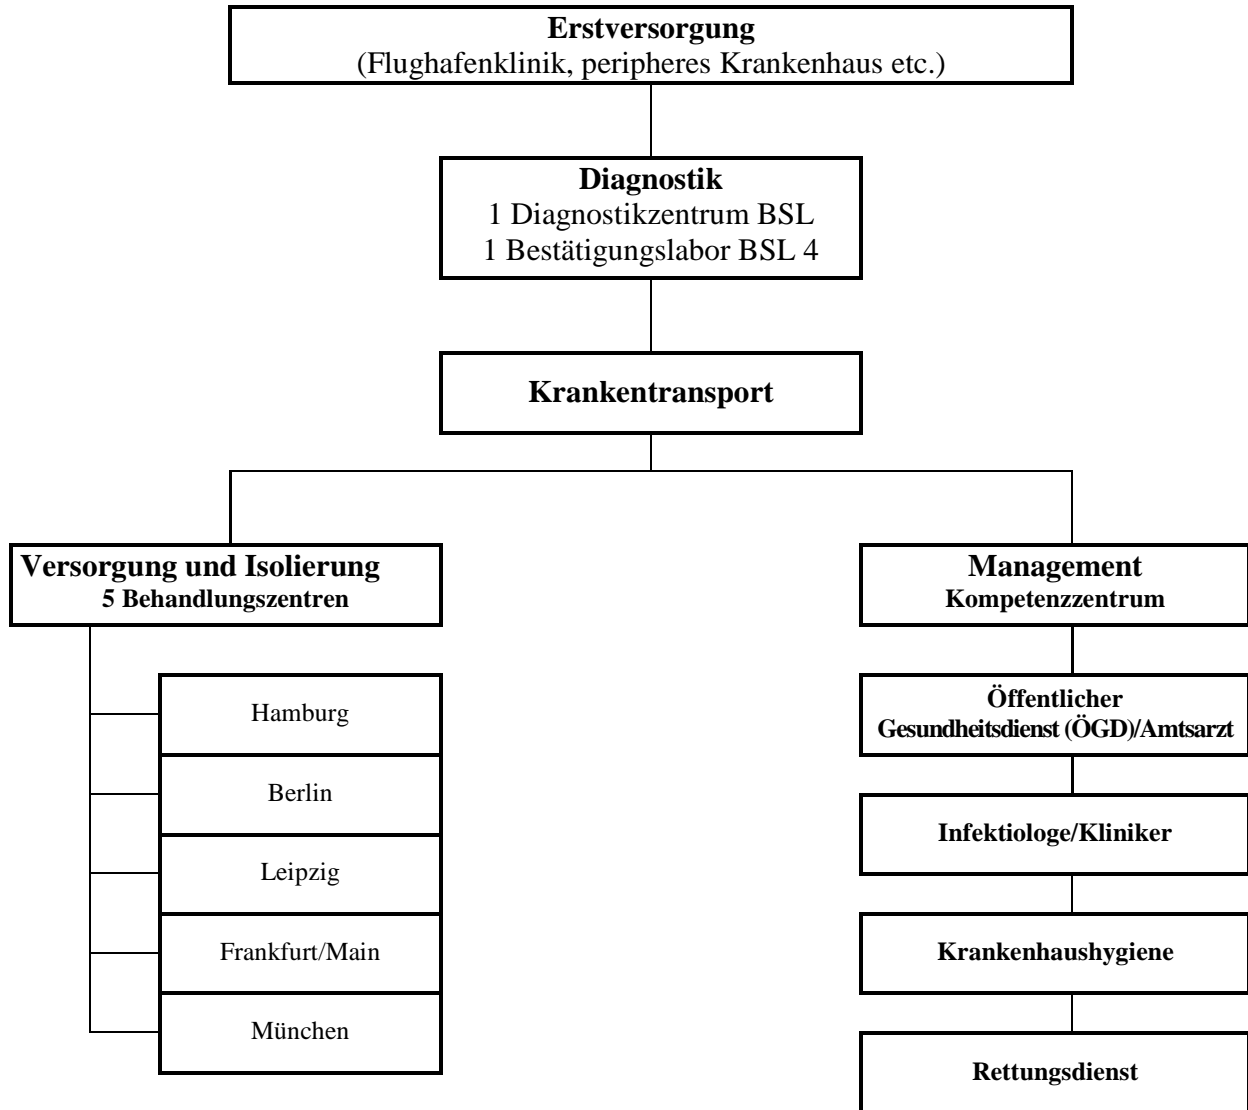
Erstversorgung
(Flughafenklinik, peripheres Krankenhaus etc.)

Diagnostik
1 Diagnostikzentrum BSL
1 Bestätigungslabor BSL 4

Krankentransport

Versorgung und Isolierung
5 Behandlungszentren

Hamburg

Berlin

Leipzig

Frankfurt/Main

München

Management
Kompetenzzentrum

Öffentlicher Gesundheitsdienst (ÖGD)/Amtsarzt

Infektiologe/Kliniker

Krankenhaushygiene

Rettungsdienst